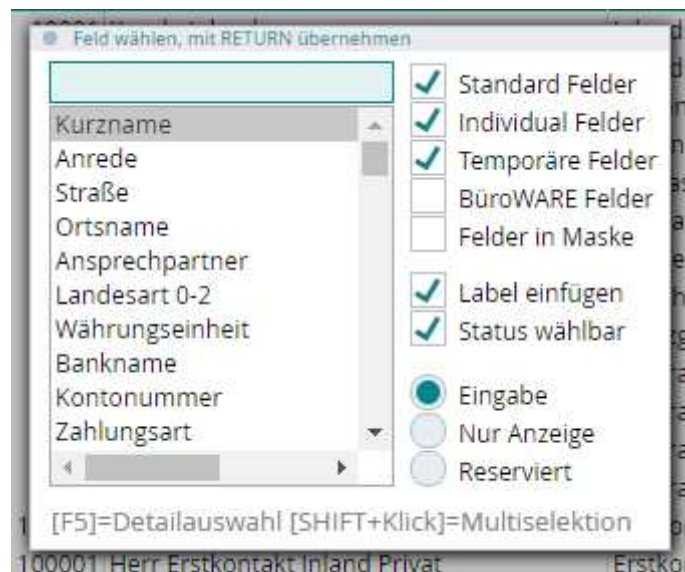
Feld wählen, mit RETURN übernehmen

Kurzname
Anrede
Straße
Ortsname
Ansprechpartner
Landesart 0-2
Währungseinheit
Bankname
Kontonummer
Zahlungsart

Standard Felder
Individual Felder
Temporäre Felder
BüroWARE Felder
Felder in Maske

Label einfügen
Status wählbar

Eingabe
Nur Anzeige
Reserviert

[F5]=Detailauswahl [SHIFT+Klick]=Multiselektion

100001 Herr Erstkontakt Inland Privat
Erstko